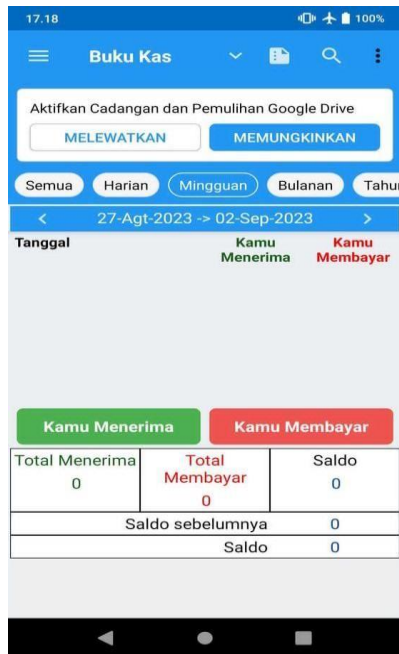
17.18 100%

Buku Kas

Aktifkan Cadangan dan Pemulihan Google Drive

MELEWATKAN MEMUNGKINKAN

Semua Harian Mingguan Bulanan Tahu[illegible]

< 27-Agt-2023 -> 02-Sep-2023 >

Tanggal Kamu Menerima Kamu Membayar

Kamu Menerima Kamu Membayar

| Total Menerima | Total Membayar | Saldo |
|---|---|---|
| 0 | 0 | 0 |

| Saldo sebelumnya | 0 |
|---|---|
| Saldo | 0 |